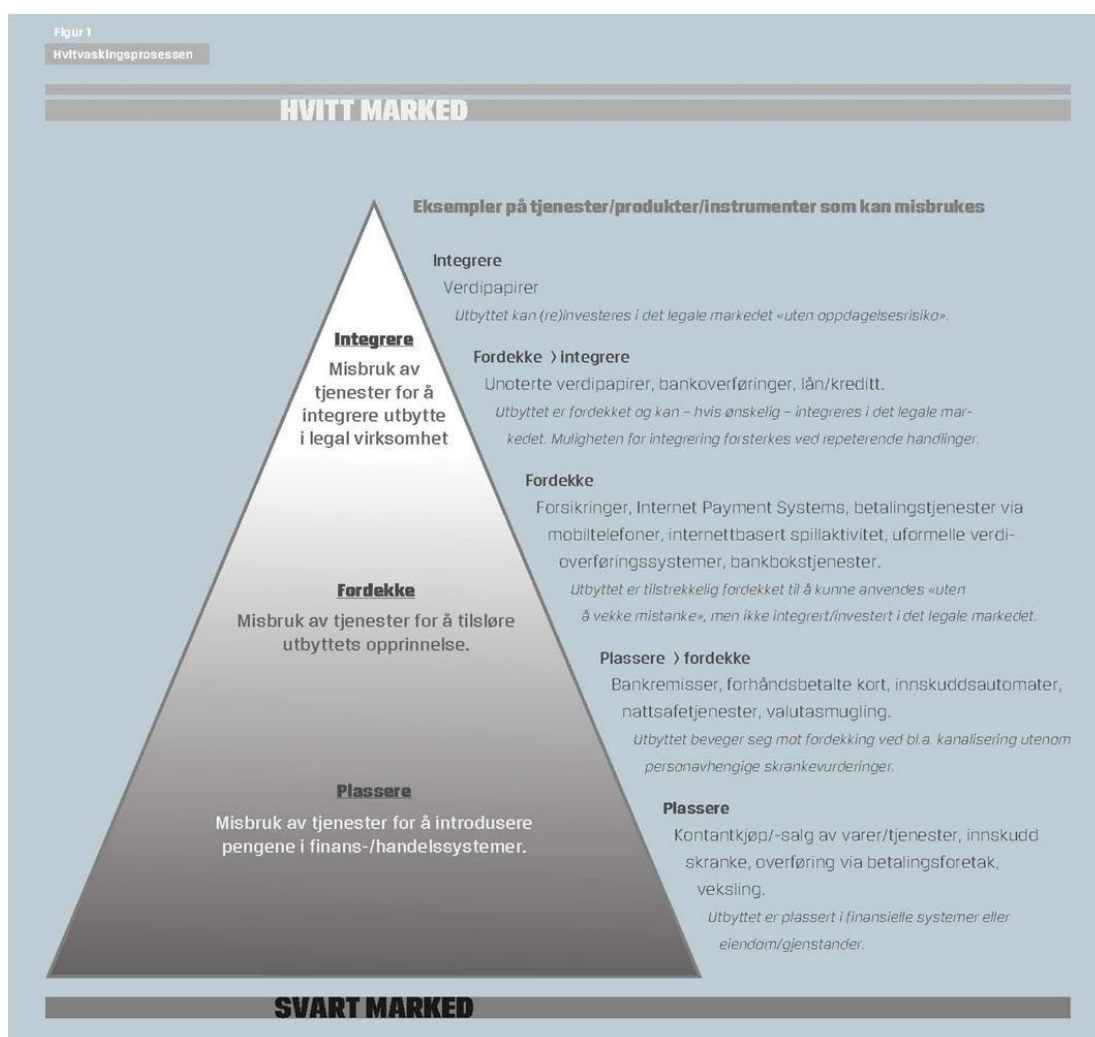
Figur 1
Hvitvaskingsprosessen

HVITT MARKED

Eksempler på tjenester/produkter/instrumenter som kan misbrukes

Integrere
Verdipapirer
Utbyttet kan (re)investeres i det legale markedet «uten oppdagelsesrisiko».

Integrere
Misbruk av tjenester for å integrere utbytte i legal virksomhet

Fordekke 〉integrere
Unoterte verdipapirer, bankoverføringer, lån/kreditt.
Utbyttet er fordekket og kan – hvis ønskelig – integreres i det legale markedet. Muligheten for integrering forsterkes ved repeterende handlinger.

Fordekke
Forsikringer, Internet Payment Systems, betalingstjenester via mobiltelefoner, internettbasert spillaktivitet, uformelle verdioverføringssystemer, bankbokstjenester.
Utbyttet er tilstrekkelig fordekket til å kunne anvendes «uten å vekke mistanke», men ikke integrert/investert i det legale markedet.

Fordekke
Misbruk av tjenester for å tilsløre utbyttets opprinnelse.

Plassere 〉fordekke
Bankremisser, forhåndsbetalte kort, innskuddsautomater, nattsafetjenester, valutasmugling.
Utbyttet beveger seg mot fordekking ved bl.a. kanalisering utenom personavhengige skrankevurderinger.

Plassere
Misbruk av tjenester for å introdusere pengene i finans-/handelssystemer.

Plassere
Kontantkjøp/-salg av varer/tjenester, innskudd skranke, overføring via betalingsforetak, veksling.
Utbyttet er plassert i finansielle systemer eller eiendom/gjenstander.

SVART MARKED